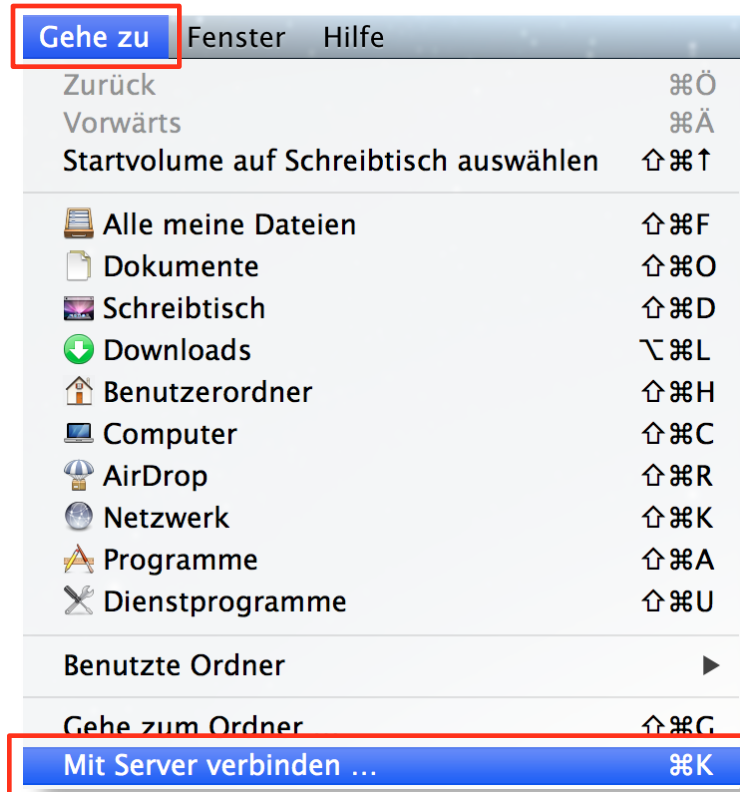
Gehe zu Fenster Hilfe

Zurück ⌘Ö
Vorwärts ⌘Ä
Startvolume auf Schreibtisch auswählen ⇧⌘↑

Alle meine Dateien ⇧⌘F
Dokumente ⇧⌘O
Schreibtisch ⇧⌘D
Downloads ⌥⌘L
Benutzerordner ⇧⌘H
Computer ⇧⌘C
AirDrop ⇧⌘R
Netzwerk ⇧⌘K
Programme ⇧⌘A
Dienstprogramme ⇧⌘U

Benutzte Ordner ▶

Gehe zum Ordner ⇧⌘G
Mit Server verbinden … ⌘K